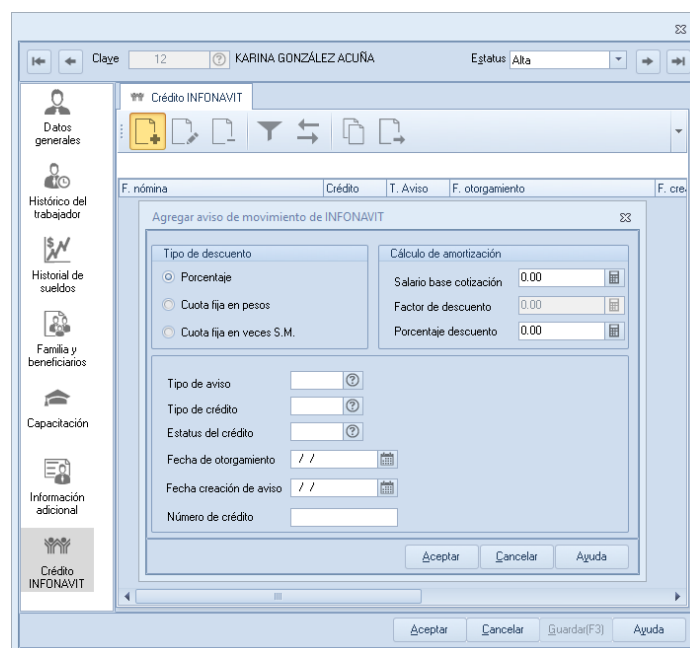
Clave 12 KARINA GONZÁLEZ ACUÑA

Estatus Alta

Datos generales

Histórico del trabajador

Historial de sueldos

Familia y beneficiarios

Capacitación

Información adicional

Crédito INFONAVIT

Crédito INFONAVIT

| F. nómina | Crédito | T. Aviso | F. otorgamiento | F. cre |
|---|---|---|---|---|

Agregar aviso de movimiento de INFONAVIT

Tipo de descuento

Porcentaje

Cuota fija en pesos

Cuota fija en veces S.M.

Cálculo de amortización

Salario base cotización 0.00

Factor de descuento 0.00

Porcentaje descuento 0.00

Tipo de aviso

Tipo de crédito

Estatus del crédito

Fecha de otorgamiento / /

Fecha creación de aviso / /

Número de crédito

Aceptar Cancelar Ayuda

Aceptar Cancelar Guardar(F3) Ayuda